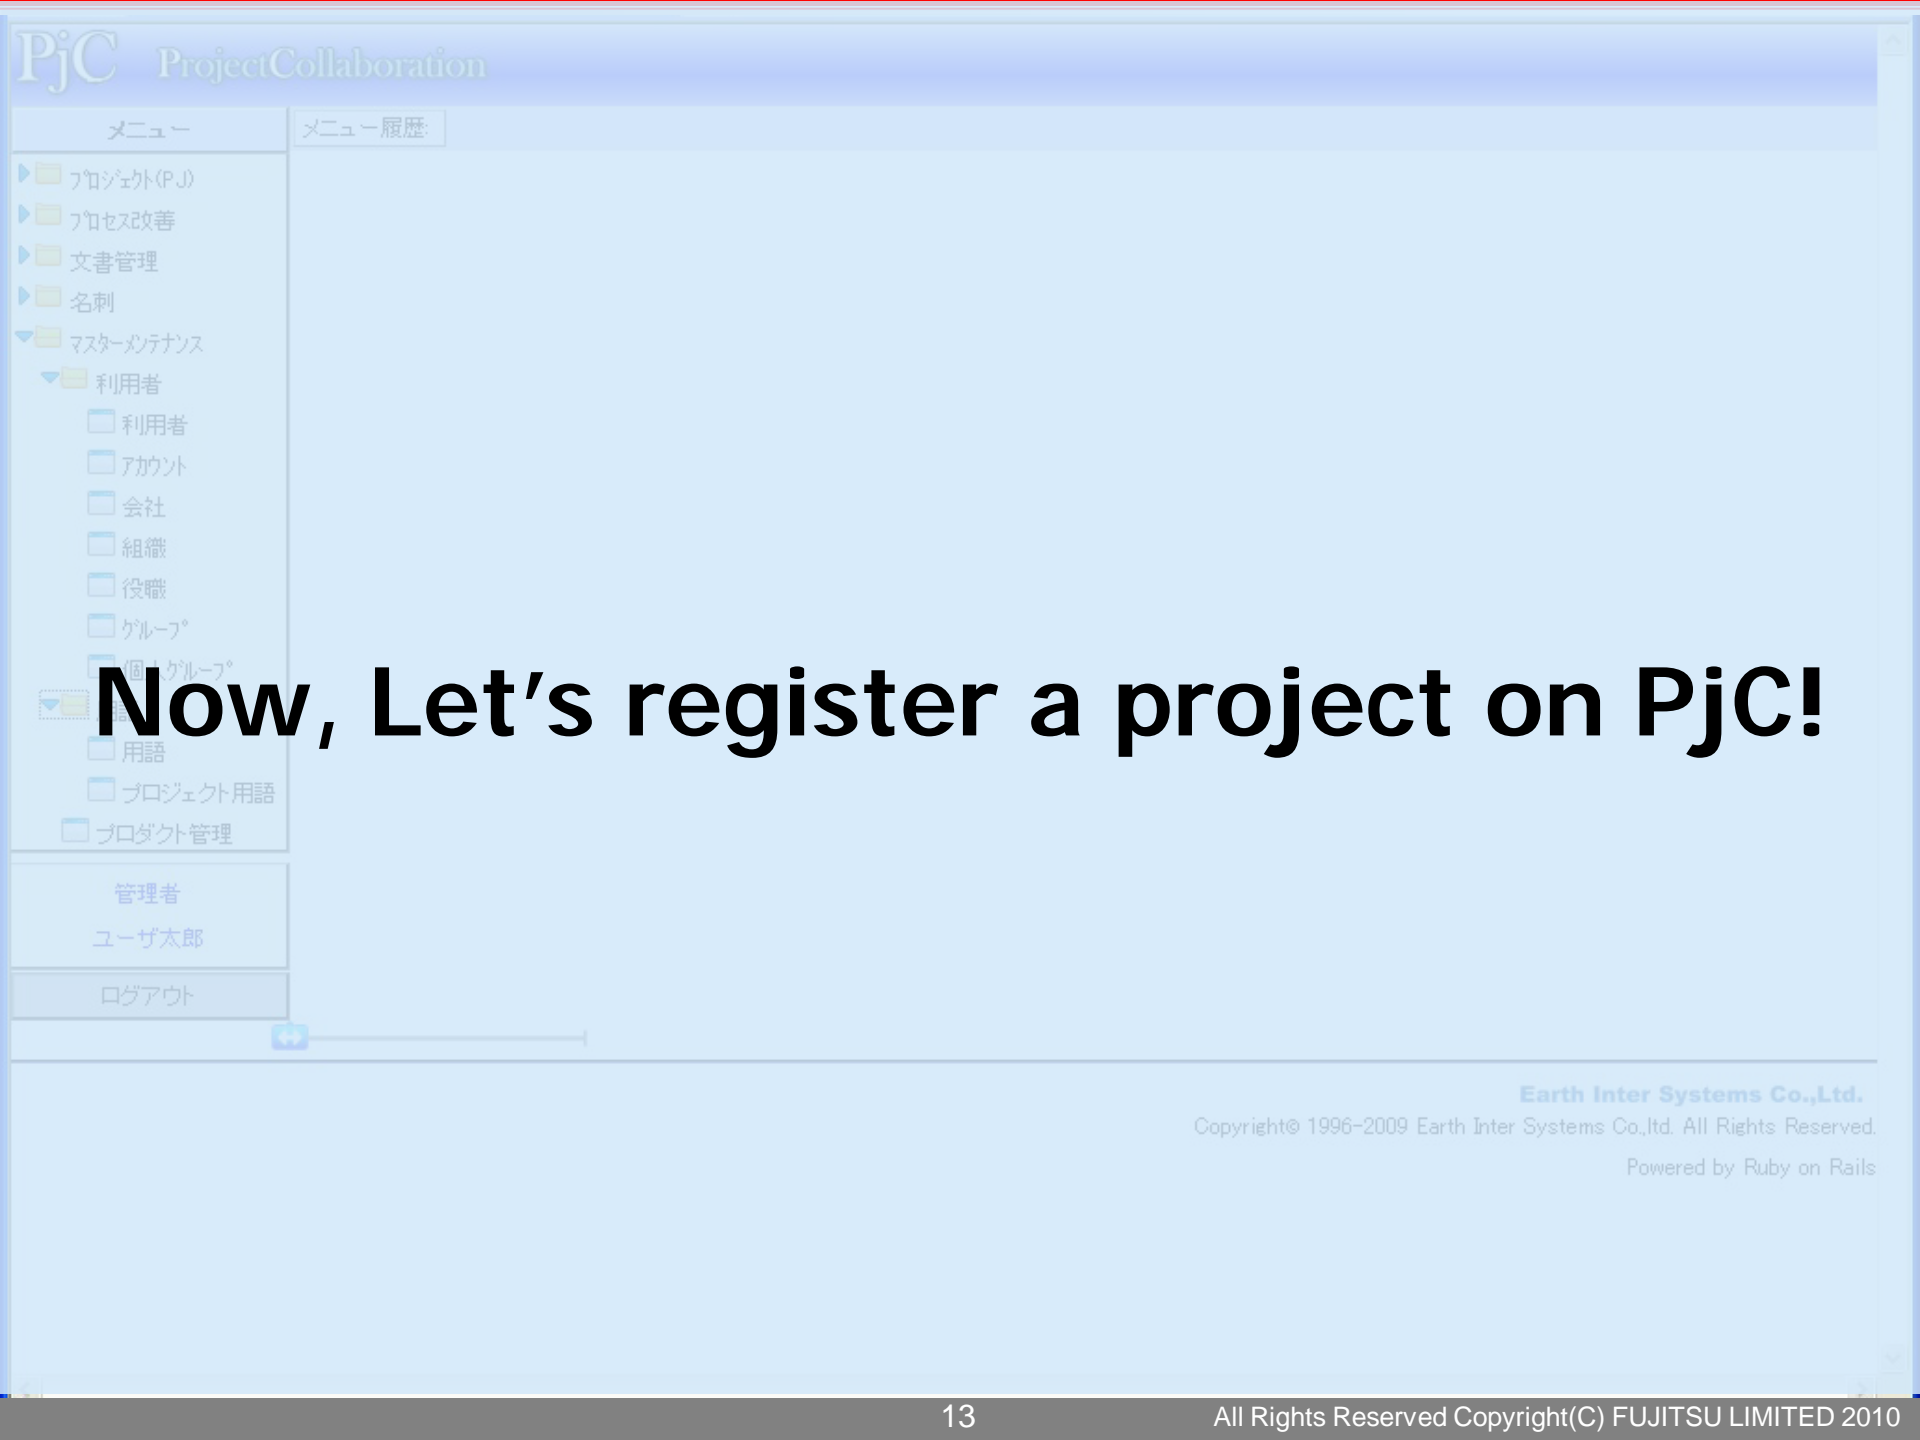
PjC ProjectCollaboration

メニュー

メニュー履歴:

プロジェクト(PJ)
プロセス改善
文書管理
名刺
マスターメンテナンス
利用者
利用者
アカウント
会社
組織
役職
グループ
個人グループ
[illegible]
用語
プロジェクト用語
プロダクト管理

管理者
ユーザ太郎

ログアウト

Now, Let's register a project on PjC!

Earth Inter Systems Co.,Ltd.
Copyright© 1996-2009 Earth Inter Systems Co.,ltd. All Rights Reserved.
Powered by Ruby on Rails

13

All Rights Reserved Copyright(C) FUJITSU LIMITED 2010